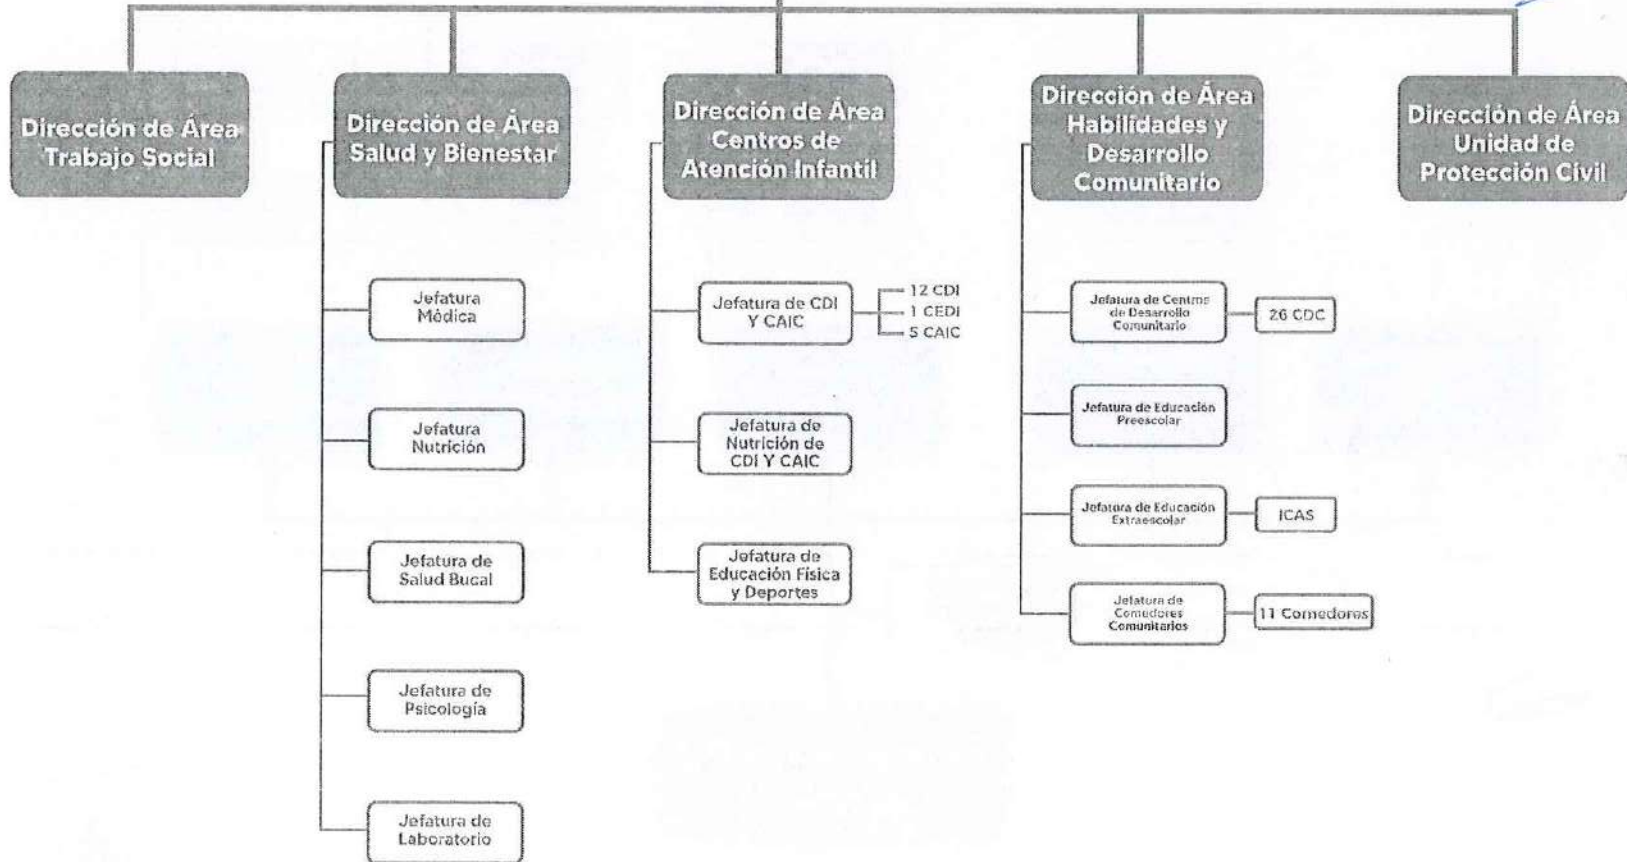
Dirección de Área Trabajo Social

Dirección de Área Salud y Bienestar

Jefatura Médica

Jefatura Nutrición

Jefatura de Salud Bucal

Jefatura de Psicología

Jefatura de Laboratorio

Dirección de Área Centros de Atención Infantil

Jefatura de CDI Y CAIC

12 CDI
1 CEDI
5 CAIC

Jefatura de Nutrición de CDI Y CAIC

Jefatura de Educación Física y Deportes

Dirección de Área Habilidades y Desarrollo Comunitario

Jefatura de Centros de Desarrollo Comunitario

26 CDC

Jefatura de Educación Preescolar

Jefatura de Educación Extraescolar

ICAS

Jefatura de Comedores Comunitarios

11 Comedores

Dirección de Área Unidad de Protección Civil